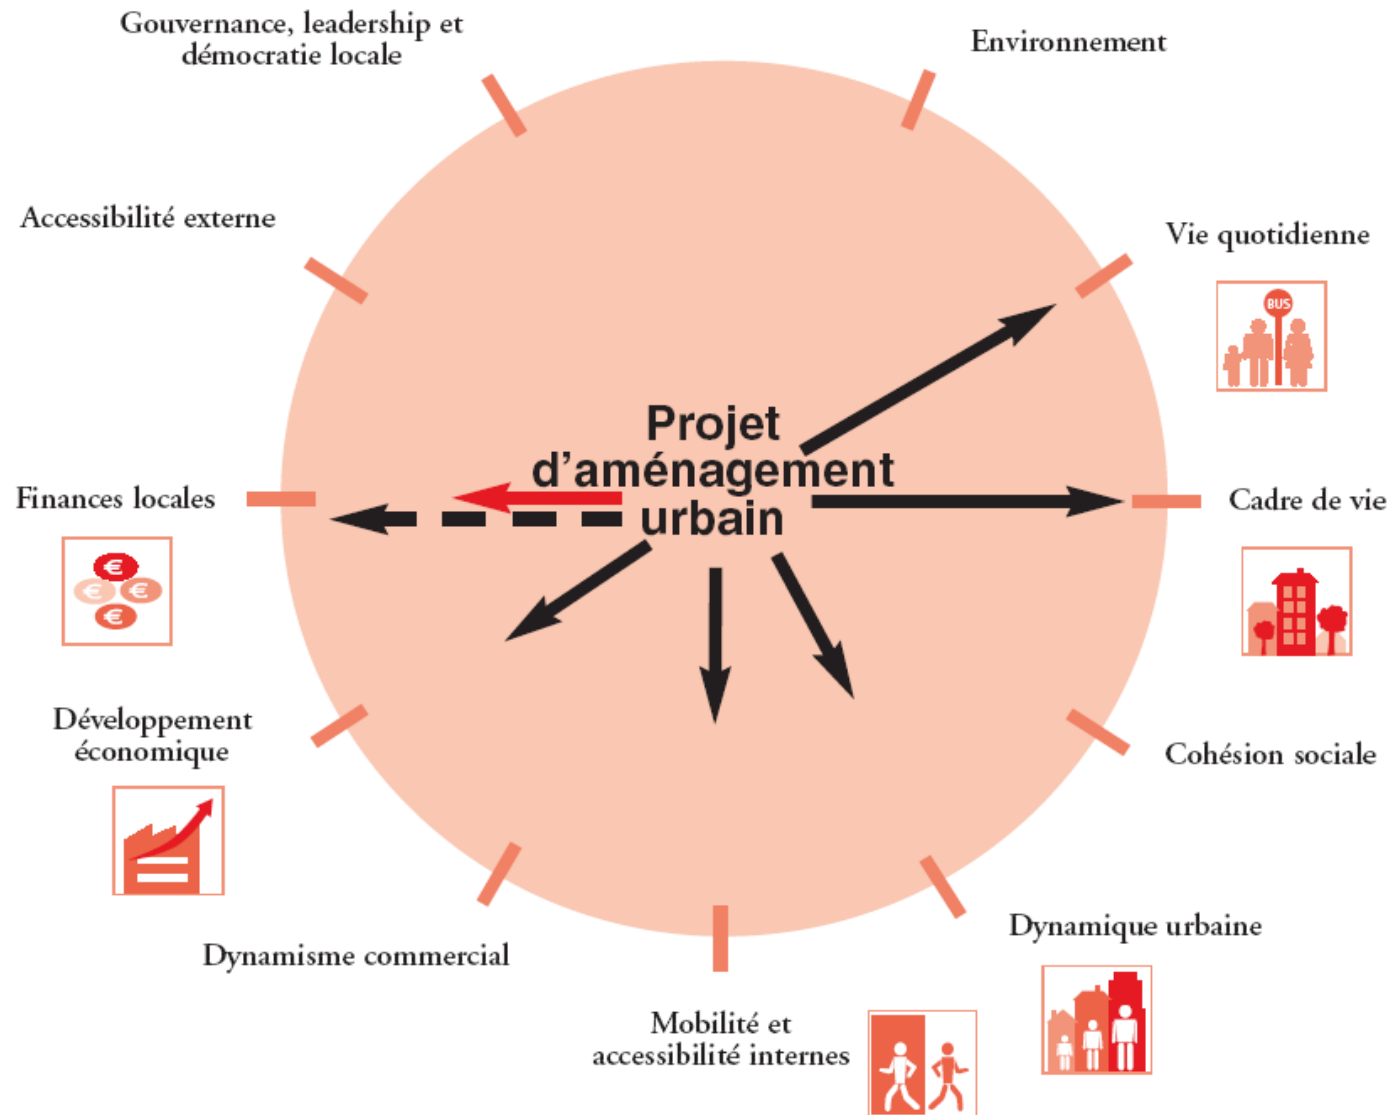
Gouvernance, leadership et démocratie locale

Environnement

Accessibilité externe

Vie quotidienne

BUS

Projet d'aménagement urbain

Finances locales

€

€

€

€

Cadre de vie

Développement économique

Cohésion sociale

Dynamique urbaine

Dynamisme commercial

Mobilité et accessibilité internes